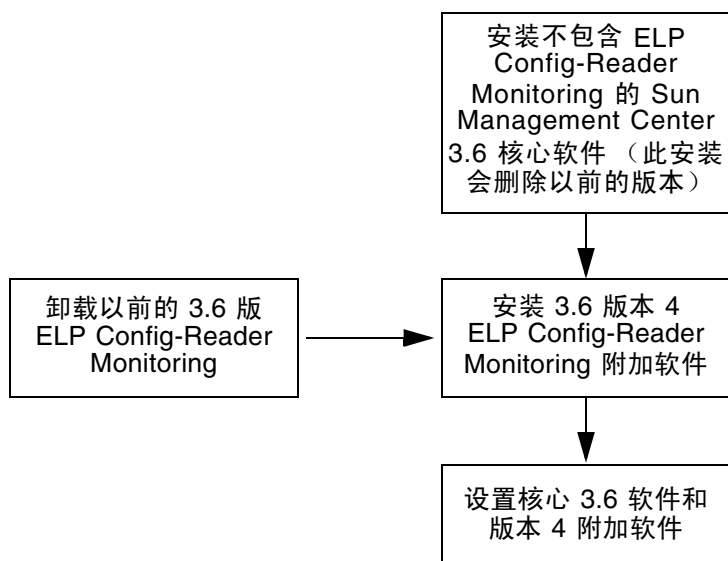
安装不包含 ELP Config-Reader Monitoring 的 Sun Management Center 3.6 核心软件（此安装会删除以前的版本）

卸载以前的 3.6 版 ELP Config-Reader Monitoring

安装 3.6 版本 4 ELP Config-Reader Monitoring 附加软件

设置核心 3.6 软件和版本 4 附加软件